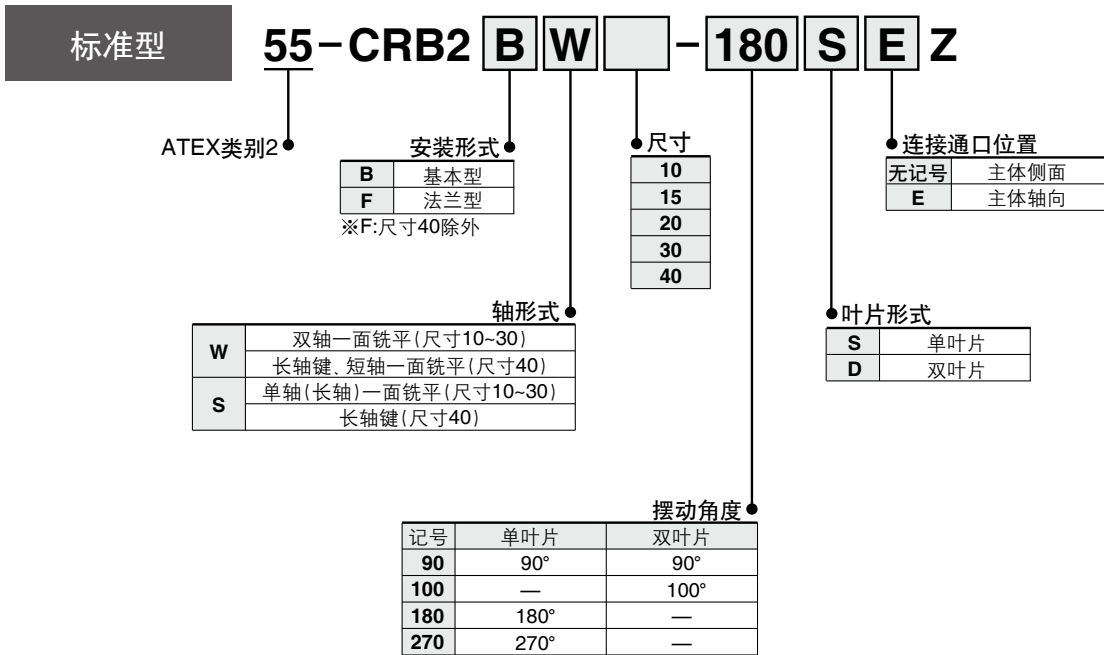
标准型

55-CRB2 B W [ ] - 180 S E Z

ATEX类别2

安装形式

| B | 基本型 |
|---|---|
| F | 法兰型 |

※F:尺寸40除外

尺寸

| 10 |
|---|
| 15 |
| 20 |
| 30 |
| 40 |

连接通口位置

| 无记号 | 主体侧面 |
|---|---|
| E | 主体轴向 |

轴形式

| W | 双轴一面铣平(尺寸10~30) |
|---|---|
| | 长轴键、短轴一面铣平(尺寸40) |
| S | 单轴(长轴)一面铣平(尺寸10~30) |
| | 长轴键(尺寸40) |

叶片形式

| S | 单叶片 |
|---|---|
| D | 双叶片 |

摆动角度

| 记号 | 单叶片 | 双叶片 |
|---|---|---|
| 90 | 90° | 90° |
| 100 | — | 100° |
| 180 | 180° | — |
| 270 | 270° | — |